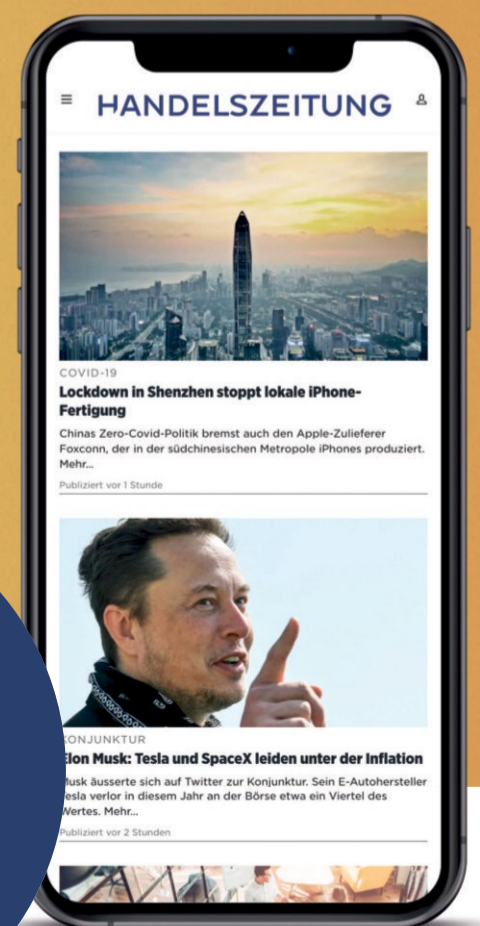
HANDELSZEITUNG

COVID-19

Lockdown in Shenzhen stoppt lokale iPhone-Fertigung

Chinas Zero-Covid-Politik bremst auch den Apple-Zulieferer Foxconn, der in der südchinesischen Metropole iPhones produziert. Mehr...

Publiziert vor 1 Stunde

ONJUNKTUR

lon Musk: Tesla und SpaceX leiden unter der Inflation

usk äusserte sich auf Twitter zur Konjunktur. Sein E-Autohersteller esla verlor in diesem Jahr an der Börse etwa ein Viertel des Wertes. Mehr...

Publiziert vor 2 Stunden